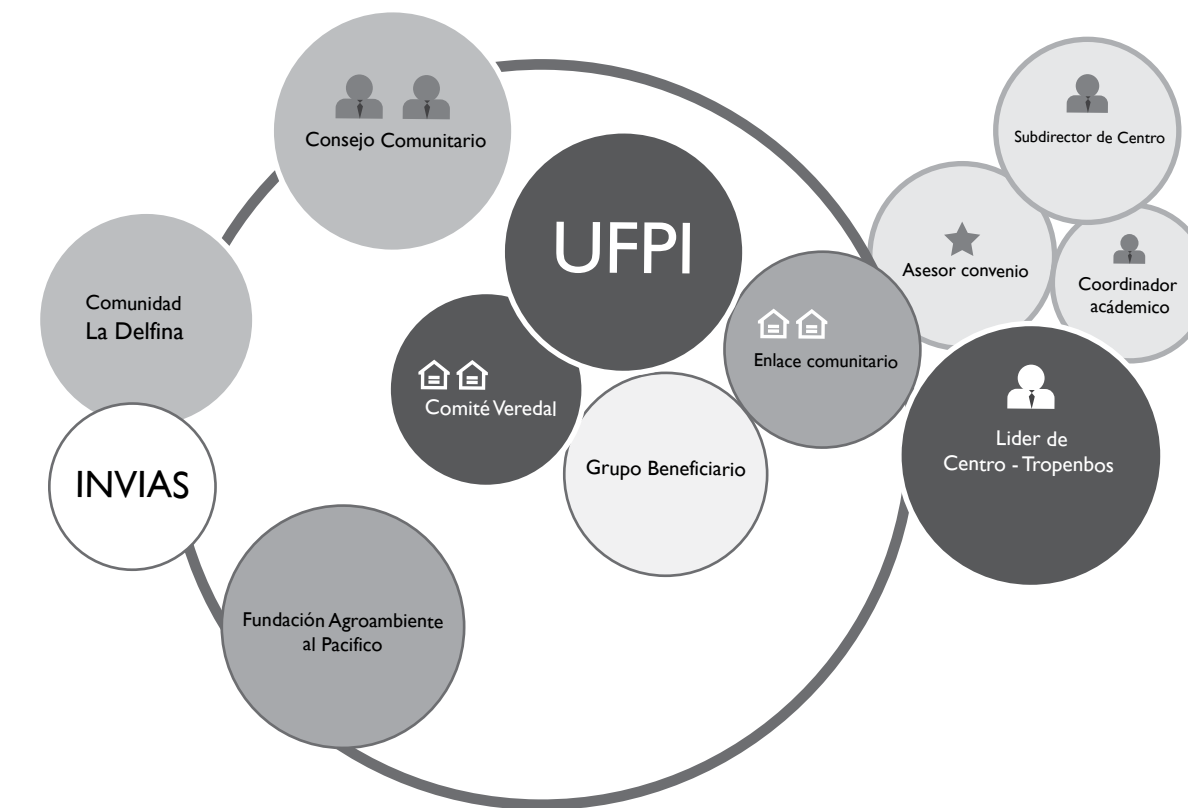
Consejo Comunitario

Subdirector de Centro

UFPI

Asesor convenio

Coordinador acádemico

Comunidad La Delfina

Enlace comunitario

Comité Veredal

Lider de Centro - Tropenbos

Grupo Beneficiario

INVIAS

Fundación Agroambiente al Pacifico